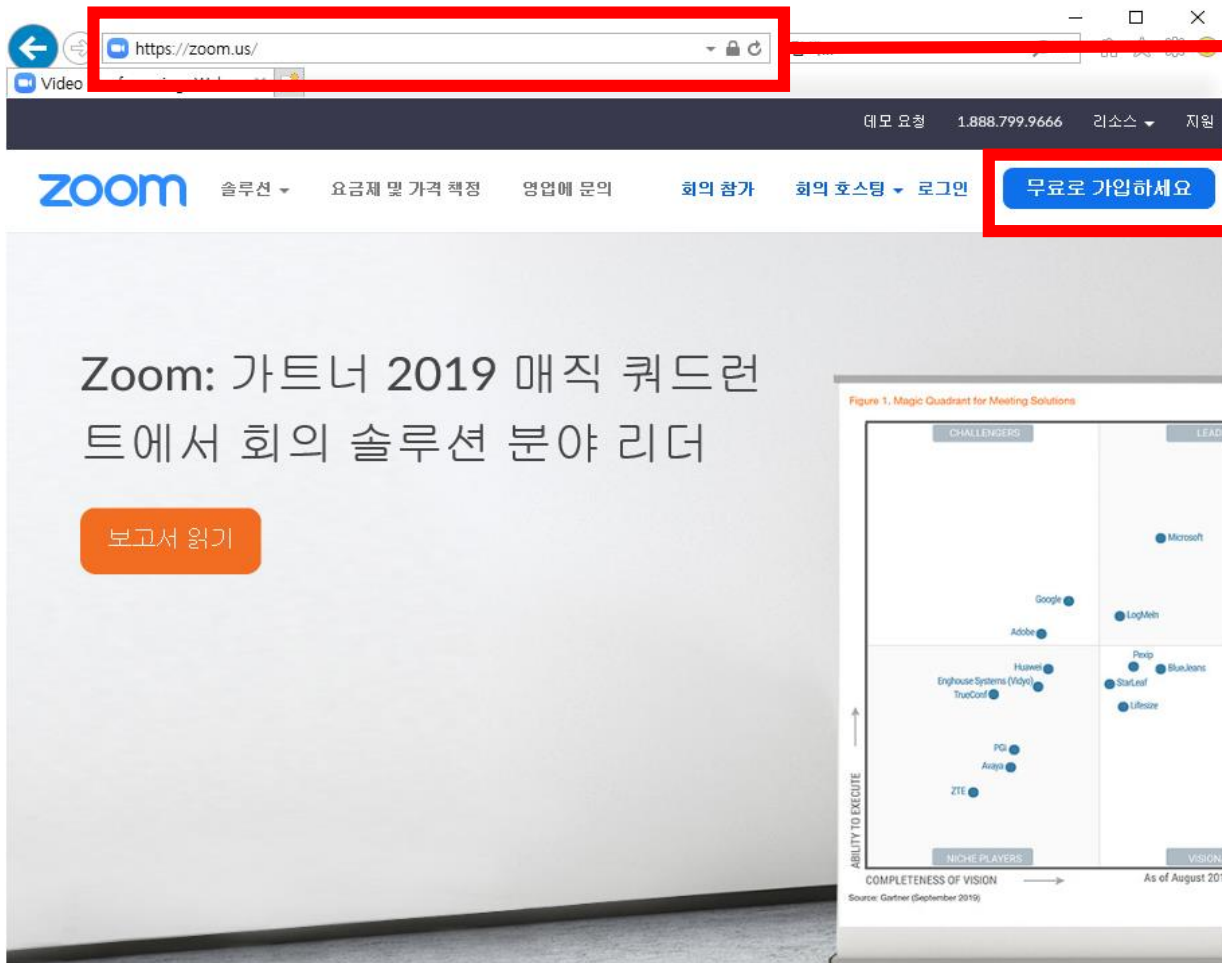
https://zoom.us/

Video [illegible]

데모 요청 1.888.799.9666 리소스 지원

zoom 솔루션 요금제 및 가격 책정 영업에 문의 회의 참가 회의 호스팅 로그인 무료로 가입하세요

Zoom: 가트너 2019 매직 쿼드런트에서 회의 솔루션 분야 리더

보고서 읽기

Figure 1. Magic Quadrant for Meeting Solutions

CHALLENGERS

LEAD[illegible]

Microsoft

Google

LogMeIn

Adobe

Pexip

Huawei

BlueJeans

Enghouse Systems (Vidyo)

StarLeaf

TrueConf

Lifesize

PGi

Avaya

ZTE

ABILITY TO EXECUTE

NICHE PLAYERS

VISION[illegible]

COMPLETENESS OF VISION

As of August 201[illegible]

Source: Gartner (September 2019)